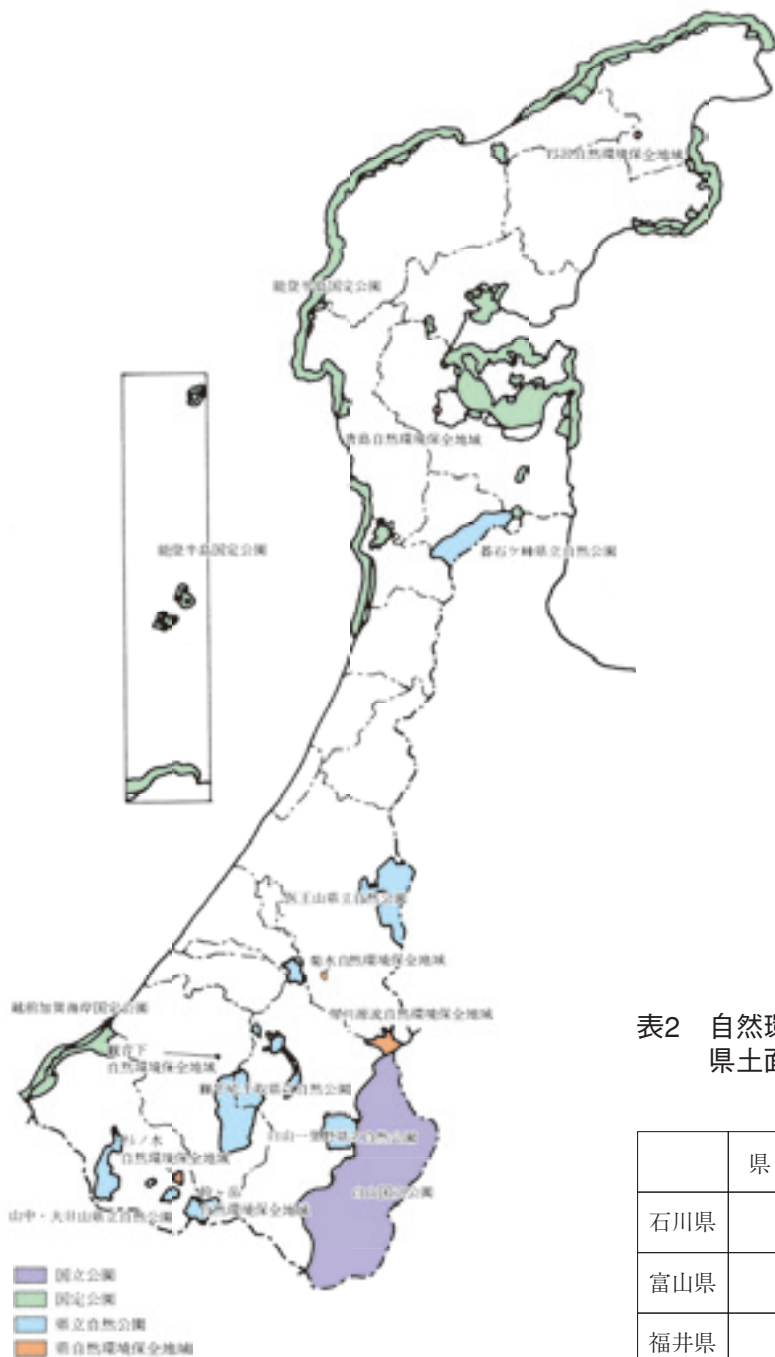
岩出自然環境保全地域

能登半島国定公園

能登半島国定公園

吉島自然環境保全地域

碁石ヶ峰県立自然公園

医王山県立自然公園

菊水自然環境保全地域

越前加賀海岸国定公園

犀川源流自然環境保全地域

鞍ヶ嶽下
自然環境保全地域

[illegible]県立自然公園

白山一里野県立自然公園

白山国立公園

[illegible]ノ木
自然環境保全地域

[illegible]
自然環境保全地域

山中・大日山県立自然公園

国立公園
国定公園
県立自然公園
県自然環境保全地域

表2 自然環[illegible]
県土面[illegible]

| | 県 |
|---|---|
| 石川県 | |
| 富山県 | |
| 福井県 | |